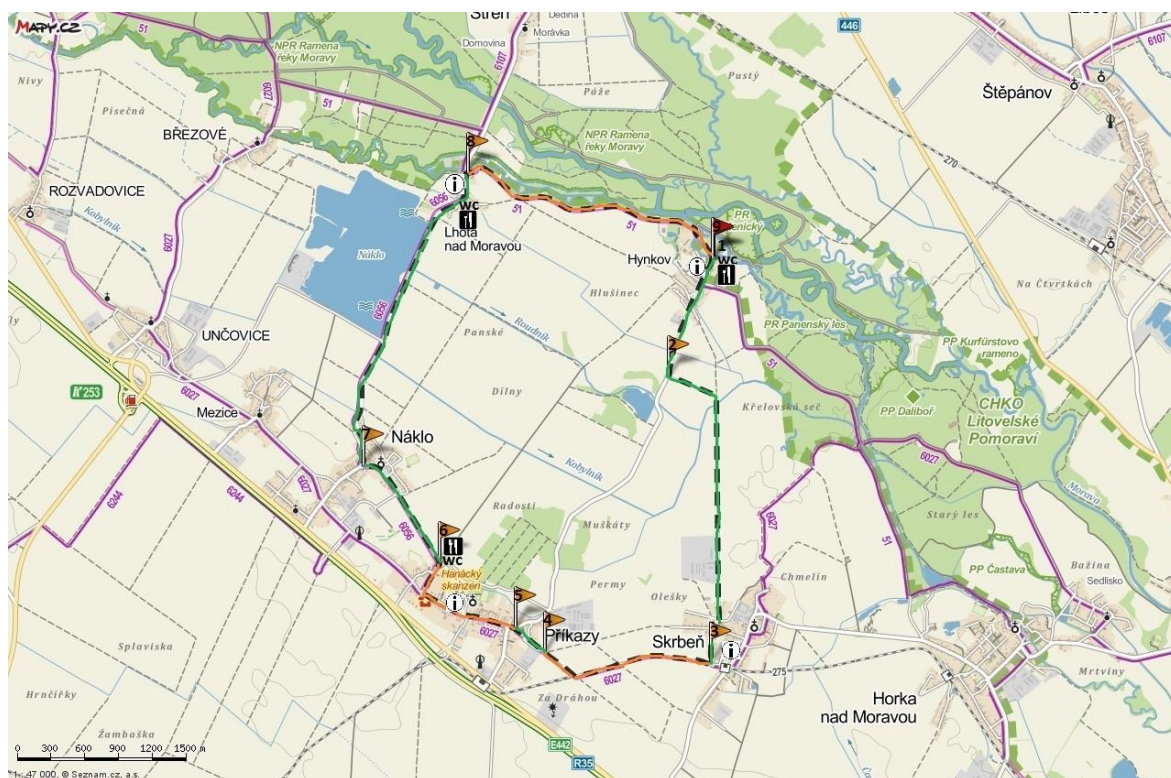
MAPY.CZ
Střeň
Dědina
Morávka
Domovina
446
6107
51
NPR Ramena řeky Moravy
Nivy
Písečná
BŘEZOVÉ
6107
51
Páže
Pustý
Štěpánov
NPR Ramena řeky Moravy
270
8
ROZVADOVICE
Kobylník
6027
6056
WC
Lhota nad Moravou
51
PR Panenský
9
Hynkov
WC
1
Nákl
Na Čtvrtkách
Hlušinec
6056
UNČOVICE
Panské
Roudník
PR Panenský les
PP Kurfürstovo rameno
2
I/253
6027
Dílny
51
Mezice
Křelovská seč
PP Dalibor
CHKO Litovelské Pomoraví
7
Náklo
Kobylník
6027
Morava
6244
6244
6027
Radostí
6
6056
Muškáty
6027
Starý les
51
WC
Hanácký skanzen
Permy
Chmelín
Bažina
Sedlisko
5
4
Olešky
PP Častava
6027
Příkazy
3
Skrbeň
Splaviska
275
Mrtviny
6027
Hrnčířky
Za Dráhou
Horka nad Moravou
Žambaška
0 300 600 900 1200 1500 m
1:47 000, © Seznam.cz, a.s.
E442
R35